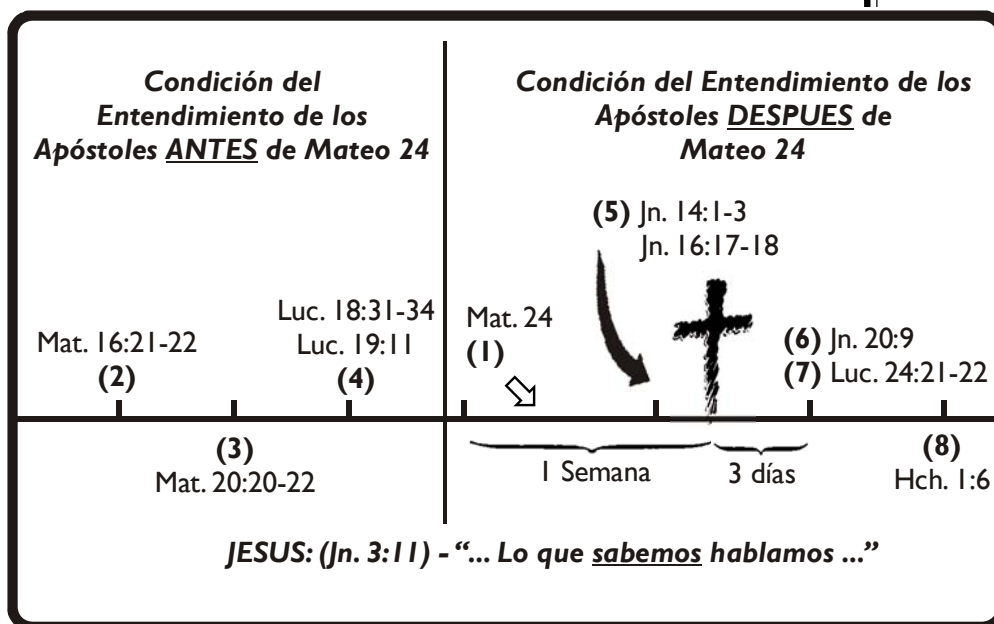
Condición del Entendimiento de los Apóstoles ANTES de Mateo 24

Condición del Entendimiento de los Apóstoles DESPUES de Mateo 24

(5) Jn. 14:1-3
Jn. 16:17-18

Mat. 16:21-22
(2)

(3)
Mat. 20:20-22

Luc. 18:31-34
Luc. 19:11
(4)

Mat. 24
(1)

1 Semana

3 días

(6) Jn. 20:9
(7) Luc. 24:21-22

(8)
Hch. 1:6

JESUS: (Jn. 3:11) - "... Lo que sabemos hablamos ..."